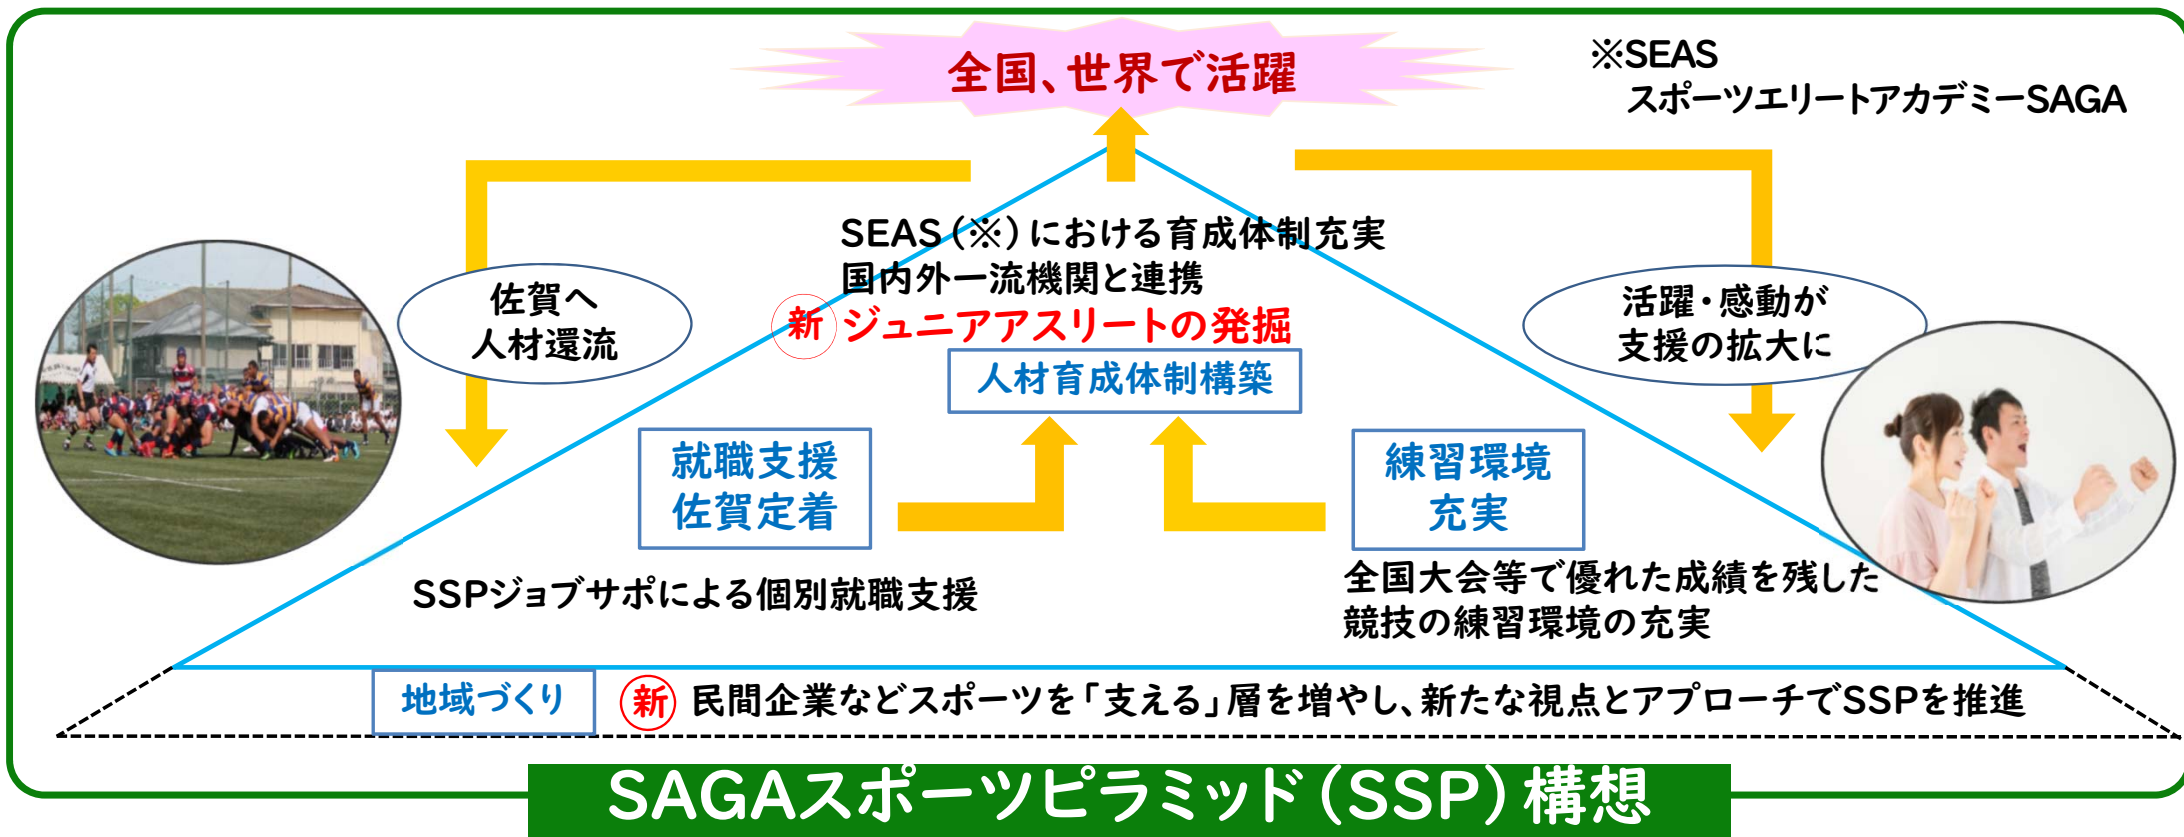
全国、世界で活躍

※SEAS
スポーツエリートアカデミーSAGA

SEAS（※）における育成体制充実
国内外一流機関と連携
新 ジュニアアスリートの発掘

人材育成体制構築

佐賀へ
人材還流

活躍・感動が
支援の拡大に

就職支援
佐賀定着

練習環境
充実

SSPジョブサポによる個別就職支援

全国大会等で優れた成績を残した競技の練習環境の充実

地域づくり

新 民間企業などスポーツを「支える」層を増やし、新たな視点とアプローチでSSPを推進

SAGAスポーツピラミッド（SSP）構想